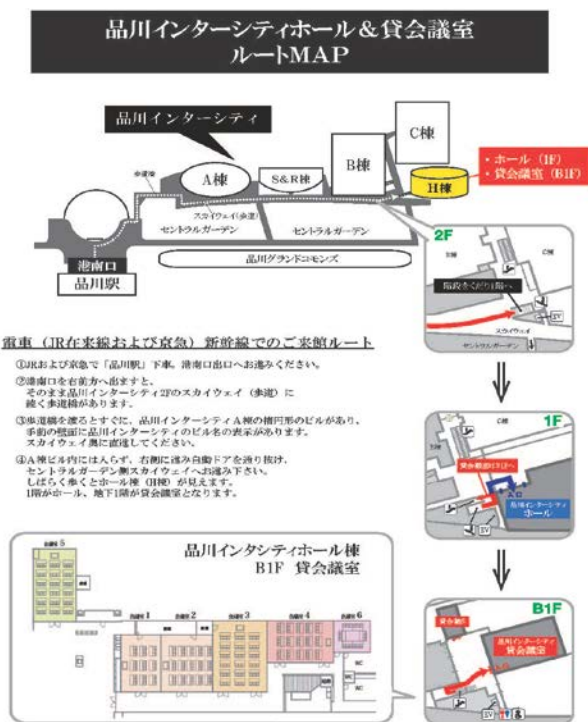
品川インターシティホール＆貸会議室
ルートMAP

品川インターシティ

A棟

S＆R棟

B棟

C棟

H棟

・ホール（1F）
・貸会議室（B1F）

歩道橋

スカイウェイ（歩道）

セントラルガーデン

セントラルガーデン

品川グランドコモンズ

港南口

品川駅

2F

階段をくだり1階へ

スカイウェイ

セントラルガーデン

電車（JR在来線および京急）新幹線でのご来館ルート

①JRおよび京急で「品川駅」下車。港南口出口へお進みください。

②港南口を右前方へ出ますと、そのまま品川インターシティ2Fのスカイウェイ（歩道）に続く歩道橋があります。

③歩道橋を渡るとすぐに、品川インターシティA棟の楕円形のビルがあり、手前の壁面に品川インターシティのビル名の表示があります。スカイウェイ奥に直進してください。

④A棟ビル内には入らず、右側に進み自動ドアを通り抜け、セントラルガーデン側スカイウェイへお進み下さい。しばらく歩くとホール棟（H棟）が見えます。1階がホール、地下1階が貸会議室となります。

1F

貸会議室はB1Fへ

品川インターシティホール

EV

品川インタシティホール棟
B1F 貸会議室

会議室5

会議室1

会議室2

会議室3

会議室4

会議室6

B1F

貸会議室

品川インターシティ
貸会議室

EV